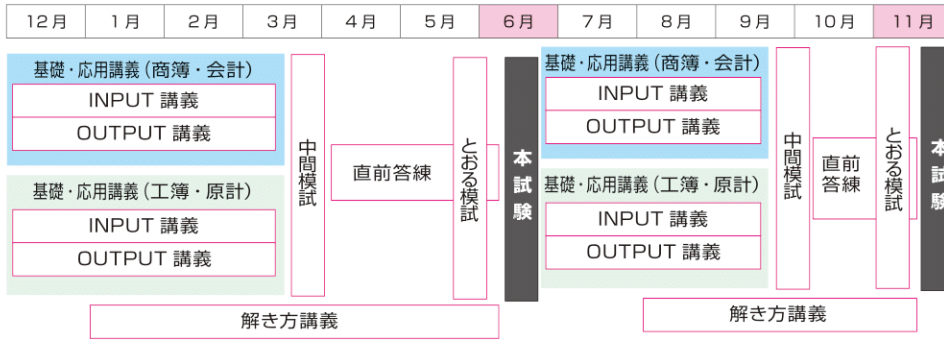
| 12月 | 1月 | 2月 | 3月 | 4月 | 5月 | 6月 | 7月 | 8月 | 9月 | 10月 | 11月 |
|---|---|---|---|---|---|---|---|---|---|---|---|

基礎・応用講義（商簿・会計）
INPUT 講義
OUTPUT 講義

基礎・応用講義（工簿・原計）
INPUT 講義
OUTPUT 講義

中間模試

直前答練

とおる模試

本試験

基礎・応用講義（商簿・会計）
INPUT 講義
OUTPUT 講義

基礎・応用講義（工簿・原計）
INPUT 講義
OUTPUT 講義

中間模試

直前答練

とおる模試

本試験

解き方講義

解き方講義